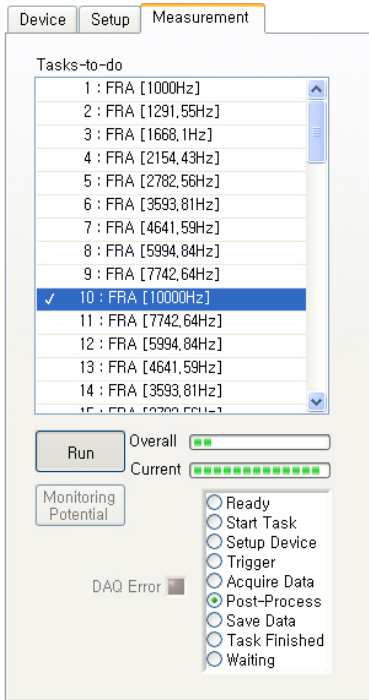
Device Setup Measurement

Tasks-to-do

1 : FRA [1000Hz]
2 : FRA [1291,55Hz]
3 : FRA [1668,1Hz]
4 : FRA [2154,43Hz]
5 : FRA [2782,56Hz]
6 : FRA [3593,81Hz]
7 : FRA [4641,59Hz]
8 : FRA [5994,84Hz]
9 : FRA [7742,64Hz]
✓ 10 : FRA [10000Hz]
11 : FRA [7742,64Hz]
12 : FRA [5994,84Hz]
13 : FRA [4641,59Hz]
14 : FRA [3593,81Hz]
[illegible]

Run

Overall

Current

Monitoring Potential

DAQ Error

Ready
Start Task
Setup Device
Trigger
Acquire Data
Post-Process
Save Data
Task Finished
Waiting